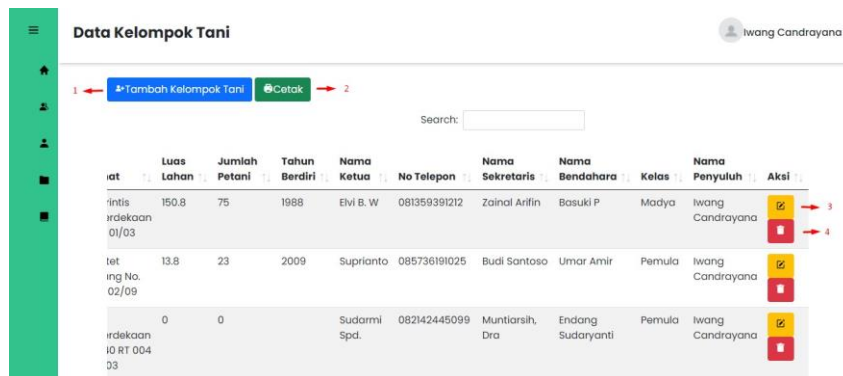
Data Kelompok Tani

Iwang Candrayana

1 Tambah Kelompok Tani Cetak 2

Search:

| ıat | Luas Lahan | Jumlah Petani | Tahun Berdiri | Nama Ketua | No Telepon | Nama Sekretaris | Nama Bendahara | Kelas | Nama Penyuluh | Aksi |
|---|---|---|---|---|---|---|---|---|---|---|
| rintis erdekaan 01/03 | 150.8 | 75 | 1988 | Elvi B. W | 081359391212 | Zainal Arifin | Basuki P | Madya | Iwang Candrayana | 3 4 |
| tet ıng No. 02/09 | 13.8 | 23 | 2009 | Suprianto | 085736191025 | Budi Santoso | Umar Amir | Pemula | Iwang Candrayana | |
| erdekaan ɔ0 RT 004 03 | 0 | 0 | | Sudarmi Spd. | 082142445099 | Muntiarsih, Dra | Endang Sudaryanti | Pemula | Iwang Candrayana | |